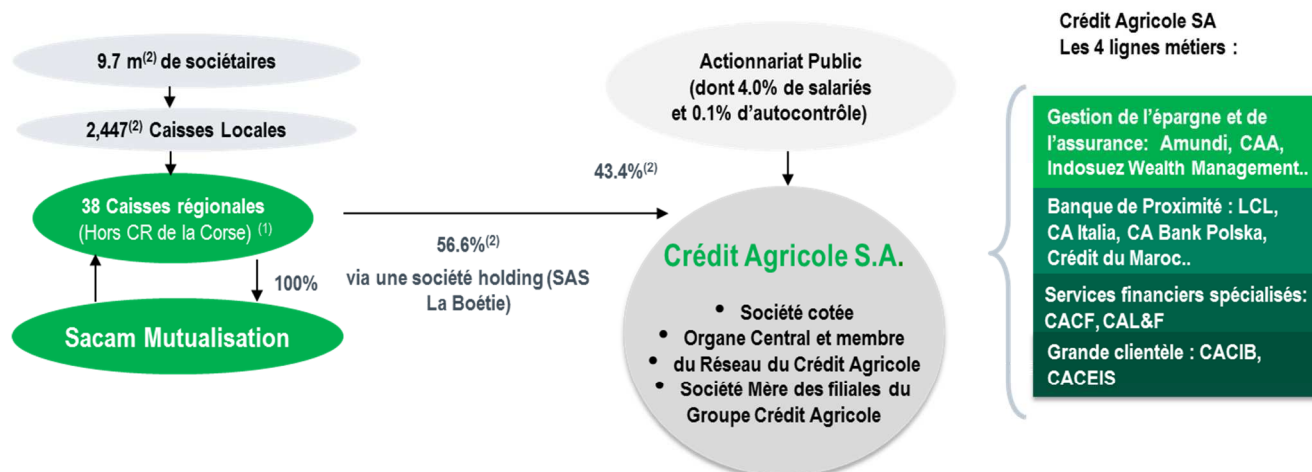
9.7 m$^{(2)}$ de sociétaires

2,447$^{(2)}$ Caisses Locales

38 Caisses régionales (Hors CR de la Corse) $^{(1)}$

100%

Sacam Mutualisation

56.6%$^{(2)}$ via une société holding (SAS La Boétie)

43.4%$^{(2)}$

Actionnariat Public (dont 4.0% de salariés et 0.1% d'autocontrôle)

Crédit Agricole S.A.

• Société cotée
• Organe Central et membre du Réseau du Crédit Agricole
• Société Mère des filiales du Groupe Crédit Agricole

Crédit Agricole SA
Les 4 lignes métiers :

Gestion de l'épargne et de l'assurance: Amundi, CAA, Indosuez Wealth Management..

Banque de Proximité : LCL, CA Italia, CA Bank Polska, Crédit du Maroc..

Services financiers spécialisés: CACF, CAL&F

Grande clientèle : CACIB, CACEIS